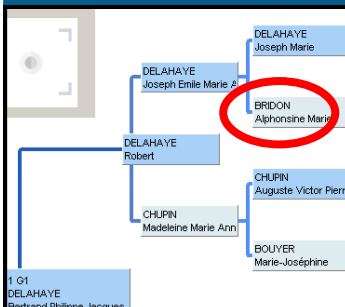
DELAHAYE
Joseph Marie

DELAHAYE
Joseph Emile Marie A

BRIDON
Alphonsine Marie

DELAHAYE
Robert

CHUPIN
Auguste Victor Pierr

CHUPIN
Madeleine Marie Ann

BOUYER
Marie-Joséphine

1 G1
DELAHAYE
Bertrand Philippe Jacques